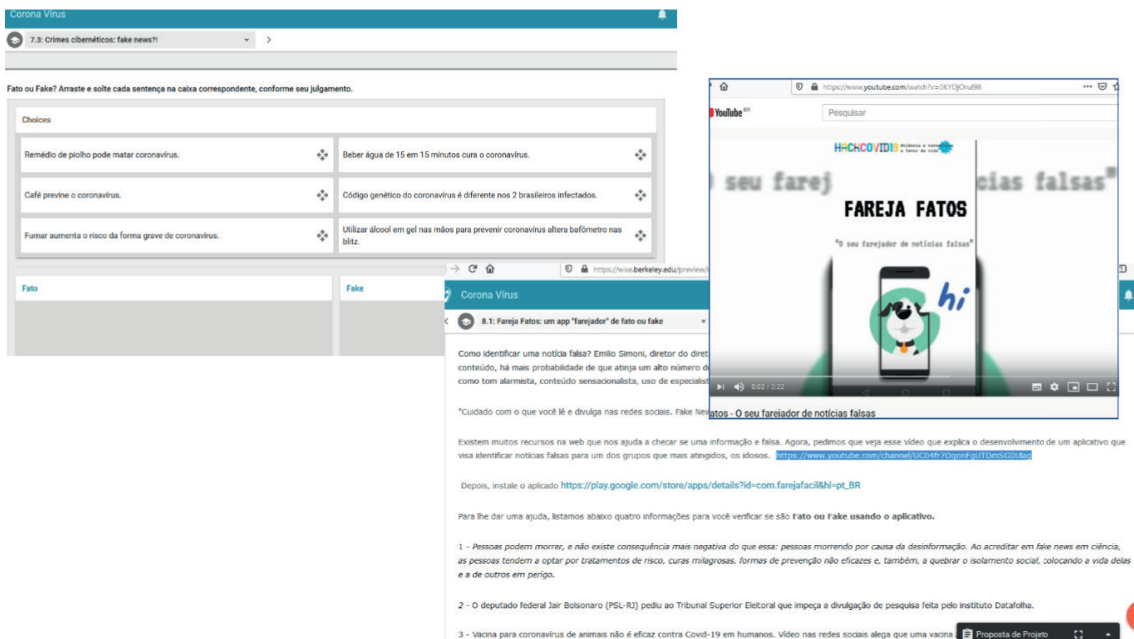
Corona Vírus

7.3: Crimes cibernéticos: fake news?!

Fato ou Fake? Arraste e solte cada sentença na caixa correspondente, conforme seu julgamento.

Choices

Remédio de piolho pode matar coronavírus.

Beber água de 15 em 15 minutos cura o coronavírus.

Café previne o coronavírus.

Código genético do coronavírus é diferente nos 2 brasileiros infectados.

Fumar aumenta o risco da forma grave de coronavírus.

Utilizar álcool em gel nas mãos para prevenir coronavírus altera bafômetro nas blitz.

Fato

Fake

https://www.youtube.com/watch?v=0KYDjOru898

YouTube BR

Pesquisar

HACKCOVID19

o seu farej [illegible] cias falsas"

FAREJA FATOS

"O seu farejador de notícias falsas"

hi

0:02 / 2:22

https://wise.berkeley.edu/preview/

Corona Vírus

8.1: Fareja Fatos: um app "farejador" de fato ou fake

Como identificar uma notícia falsa? Emilio Simoni, diretor do diret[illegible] conteúdo, há mais probabilidade de que atinja um alto número d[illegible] como tom alarmista, conteúdo sensacionalista, uso de especialist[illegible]

"Cuidado com o que você lê e divulga nas redes sociais. Fake Ne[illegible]atos - O seu farejador de notícias falsas

Existem muitos recursos na web que nos ajuda a checar se uma informação é falsa. Agora, pedimos que veja esse vídeo que explica o desenvolvimento de um aplicativo que visa identificar notícias falsas para um dos grupos que mais atingidos, os idosos. https://www.youtube.com/channel/UCD4fr7DgnnFgUTDmSG0Ulag

Depois, instale o aplicado https://play.google.com/store/apps/details?id=com.farejafacil&hl=pt_BR

Para lhe dar uma ajuda, listamos abaixo quatro informações para você verificar se são Fato ou Fake usando o aplicativo.

1 - Pessoas podem morrer, e não existe consequência mais negativa do que essa: pessoas morrendo por causa da desinformação. Ao acreditar em fake news em ciência, as pessoas tendem a optar por tratamentos de risco, curas milagrosas, formas de prevenção não eficazes e, também, a quebrar o isolamento social, colocando a vida delas e a de outros em perigo.

2 - O deputado federal Jair Bolsonaro (PSL-RJ) pediu ao Tribunal Superior Eleitoral que impeça a divulgação de pesquisa feita pelo instituto Datafolha.

3 - Vacina para coronavírus de animais não é eficaz contra Covid-19 em humanos. Vídeo nas redes sociais alega que uma vacina

Proposta de Projeto